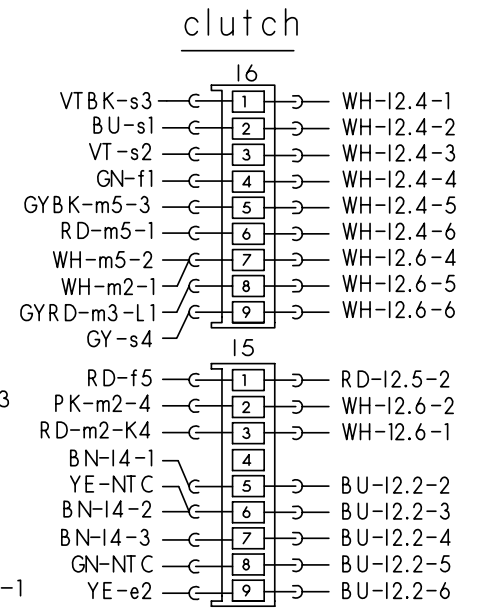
clutch

16

VTBK-s3 1 WH-12.4-1
BU-s1 2 WH-12.4-2
VT-s2 3 WH-12.4-3
GN-f1 4 WH-12.4-4
GYBK-m5-3 5 WH-12.4-5
RD-m5-1 6 WH-12.4-6
WH-m5-2 7 WH-12.6-4
WH-m2-1 8 WH-12.6-5
GYRD-m3-L1 9 WH-12.6-6
GY-s4

15

RD-f5 1 RD-12.5-2
3
PK-m2-4 2 WH-12.6-2
RD-m2-K4 3 WH-12.6-1
BN-14-1 4
YE-NTC 5 BU-12.2-2
BN-14-2 6 BU-12.2-3
BN-14-3 7 BU-12.2-4
GN-NTC 8 BU-12.2-5
-1
YE-e2 9 BU-12.2-6